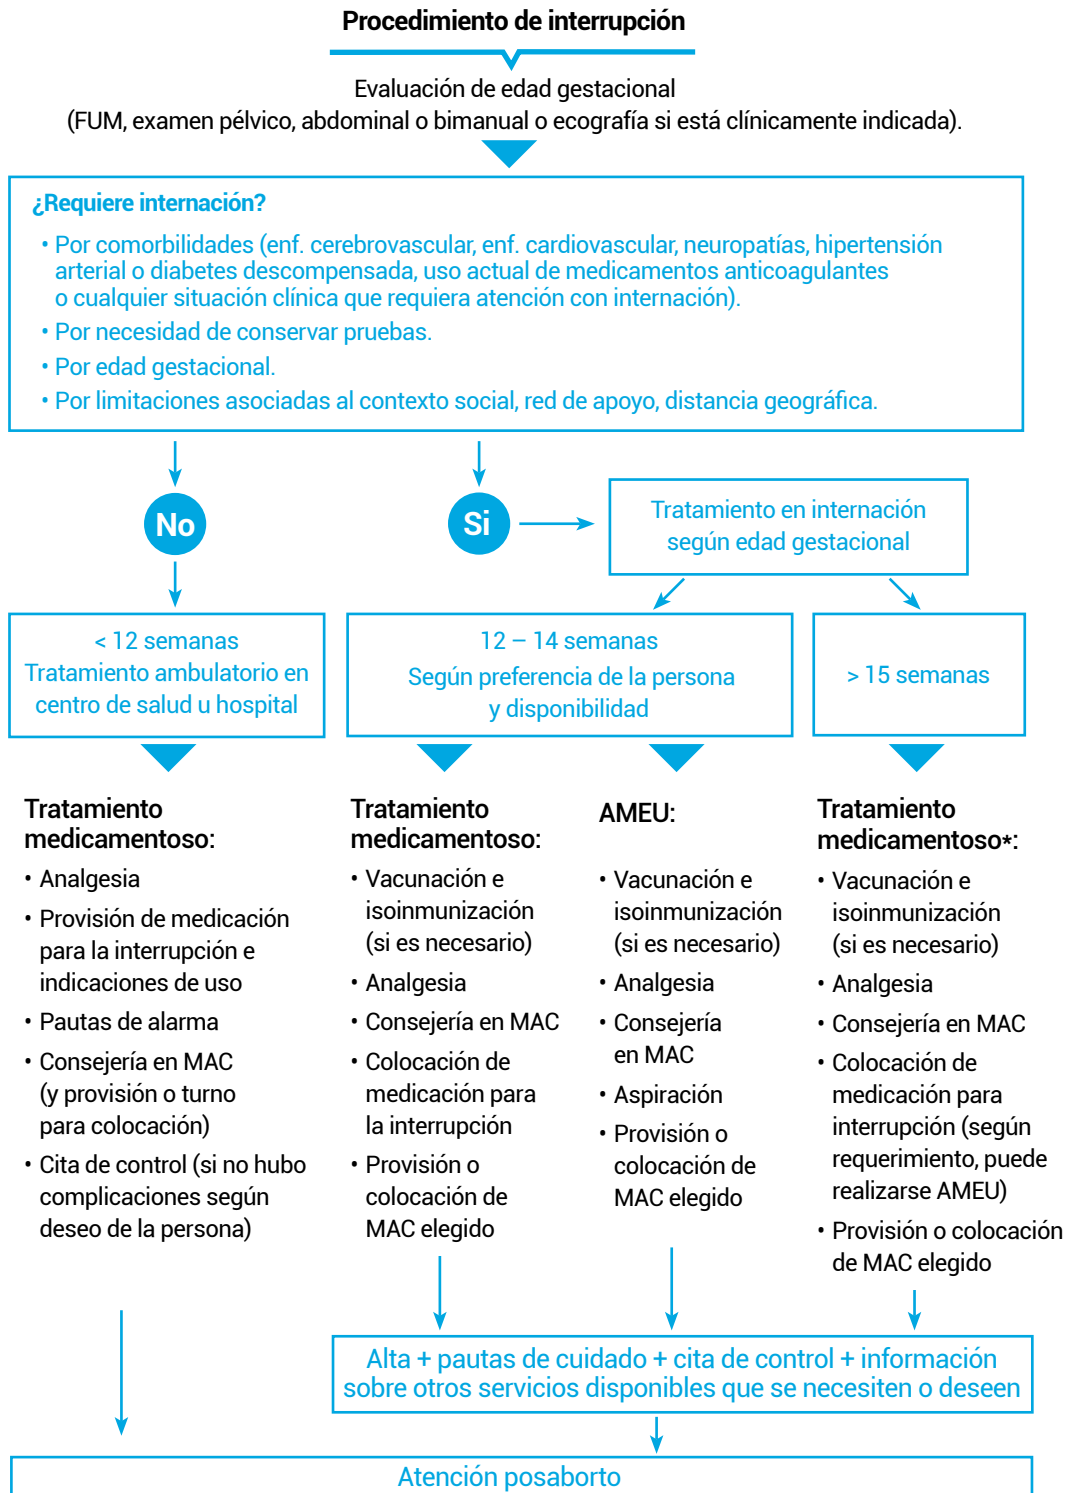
Procedimiento de interrupción

Evaluación de edad gestacional
(FUM, examen pélvico, abdominal o bimanual o ecografía si está clínicamente indicada).

¿Requiere internación?

• Por comorbilidades (enf. cerebrovascular, enf. cardiovascular, neuropatías, hipertensión arterial o diabetes descompensada, uso actual de medicamentos anticoagulantes o cualquier situación clínica que requiera atención con internación).
• Por necesidad de conservar pruebas.
• Por edad gestacional.
• Por limitaciones asociadas al contexto social, red de apoyo, distancia geográfica.

No

Si

Tratamiento en internación según edad gestacional

< 12 semanas
Tratamiento ambulatorio en centro de salud u hospital

12 – 14 semanas
Según preferencia de la persona y disponibilidad

> 15 semanas

Tratamiento medicamentoso:
• Analgesia
• Provisión de medicación para la interrupción e indicaciones de uso
• Pautas de alarma
• Consejería en MAC (y provisión o turno para colocación)
• Cita de control (si no hubo complicaciones según deseo de la persona)

Tratamiento medicamentoso:
• Vacunación e isoinmunización (si es necesario)
• Analgesia
• Consejería en MAC
• Colocación de medicación para la interrupción
• Provisión o colocación de MAC elegido

AMEU:
• Vacunación e isoinmunización (si es necesario)
• Analgesia
• Consejería en MAC
• Aspiración
• Provisión o colocación de MAC elegido

Tratamiento medicamentoso*:
• Vacunación e isoinmunización (si es necesario)
• Analgesia
• Consejería en MAC
• Colocación de medicación para interrupción (según requerimiento, puede realizarse AMEU)
• Provisión o colocación de MAC elegido

Alta + pautas de cuidado + cita de control + información sobre otros servicios disponibles que se necesiten o deseen

Atención posaborto